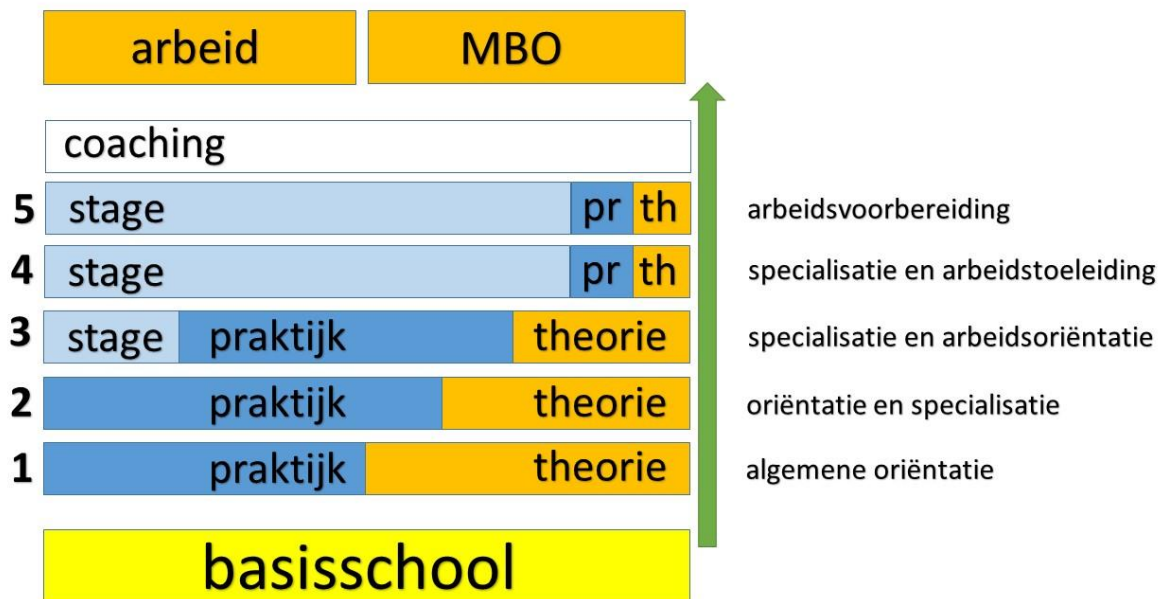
arbeid MBO

coaching

5 stage pr th arbeidsvoorbereiding

4 stage pr th specialisatie en arbeidstoeleiding

3 stage praktijk theorie specialisatie en arbeidsoriëntatie

2 praktijk theorie oriëntatie en specialisatie

1 praktijk theorie algemene oriëntatie

basisschool